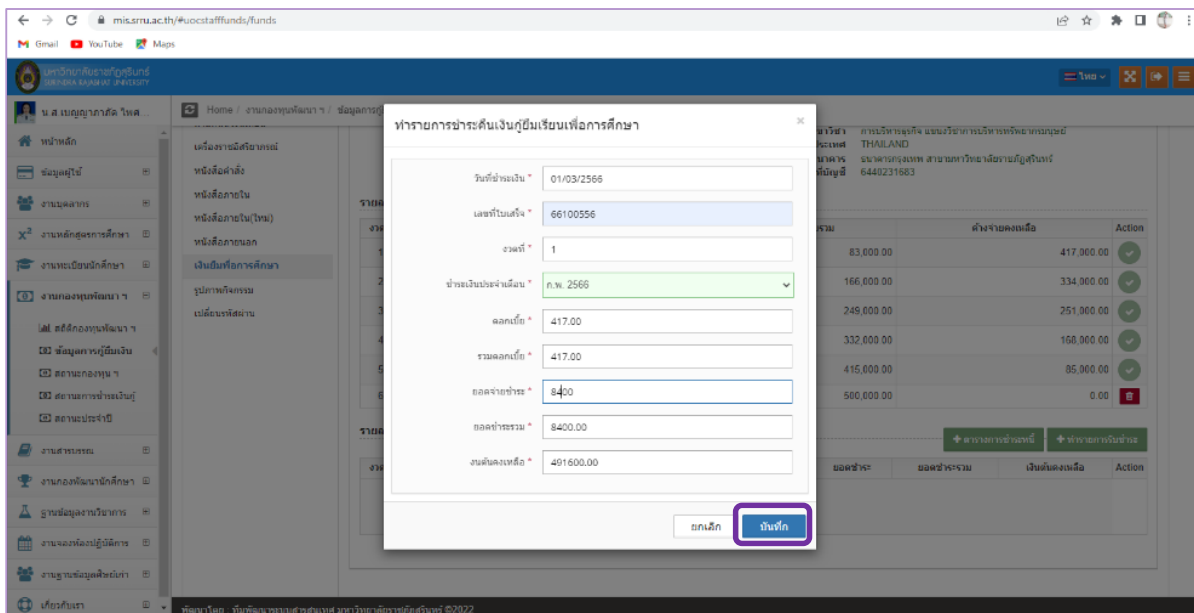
mis.sru.ac.th/#uocstafffunds/funds

Gmail YouTube Maps

มหาวิทยาลัยราชภัฏสุรินทร์
SURINDRA RAJABHAT UNIVERSITY

ไทย

น.ส.เบญญาภาภัส ไพศ...

หน้าหลัก
ข้อมูลผู้ใช้
งานบุคลากร
งานหลักสูตรการศึกษา
งานทะเบียนนักศึกษา
งานกองทุนพัฒนา ฯ
สถิติกองทุนพัฒนา ฯ
ข้อมูลการกู้ยืมเงิน
สถานะกองทุน ฯ
สถานะการชำระเงินกู้
สถานะประจำปี
งานสารบรรณ
งานกองพัฒนานักศึกษา
ฐานข้อมูลงานวิชาการ
งานจองห้องปฏิบัติการ
งานฐานข้อมูลศิษย์เก่า
เกี่ยวกับเรา

Home / งานกองทุนพัฒนา ฯ / ข้อมูลการกู้...

เครื่องราชอิสริยาภรณ์
หนังสือคำสั่ง
หนังสือภายใน
หนังสือภายใน(ใหม่)
หนังสือภายนอก
เงินยืมเพื่อการศึกษา
รูปภาพกิจกรรม
เปลี่ยนรหัสผ่าน

สาขาวิชา การบริหารธุรกิจ แขนงวิชาการบริหารทรัพยากรมนุษย์
ประเทศ THAILAND
ธนาคาร ธนาคารกรุงเทพ สาขามหาวิทยาลัยราชภัฏสุรินทร์
เลขที่บัญชี 6440231683

| งวด | รวม | ค้างจ่ายคงเหลือ | Action |
|---|---|---|---|
| 1 | 83,000.00 | 417,000.00 | |
| 2 | 166,000.00 | 334,000.00 | |
| 3 | 249,000.00 | 251,000.00 | |
| 4 | 332,000.00 | 168,000.00 | |
| 5 | 415,000.00 | 85,000.00 | |
| 6 | 500,000.00 | 0.00 | |

+ ตารางการชำระหนี้ + ทำรายการรับชำระ

| งวด | ยอดชำระ | ยอดชำระรวม | เงินต้นคงเหลือ | Action |
|---|---|---|---|---|

ทำรายการชำระคืนเงินกู้ยืมเรียนเพื่อการศึกษา

วันที่ชำระเงิน * 01/03/2566
เลขที่ใบเสร็จ * 66100556
งวดที่ * 1
ชำระเงินประจำเดือน * ก.พ. 2566
ดอกเบี้ย * 417.00
รวมดอกเบี้ย * 417.00
ยอดจ่ายชำระ * 8400
ยอดชำระรวม * 8400.00
เงินต้นคงเหลือ * 491600.00

ยกเลิก บันทึก

พัฒนาโดย ทีมพัฒนาระบบสารสนเทศ มหาวิทยาลัยราชภัฏสุรินทร์ ©2022